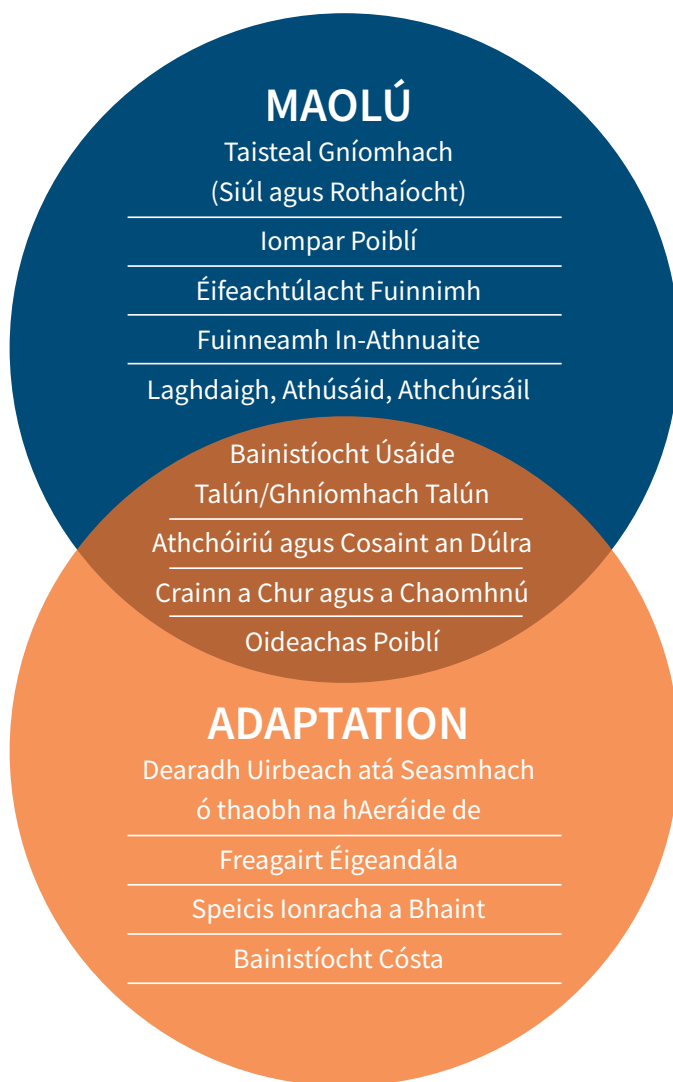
MAOLÚ

Taisteal Gníomhach (Siúl agus Rothaíocht)

Iompar Poiblí

Éifeachtúlacht Fuinnimh

Fuinneamh In-Athnuaite

Laghdaigh, Athúsáid, Athchúrsáil

Bainistíocht Úsáide Talún/Ghníomhach Talún

Athchóiriú agus Cosaint an Dúlra

Crainn a Chur agus a Chaomhnú

Oideachas Poiblí

ADAPTATION

Dearadh Uirbeach atá Seasmhach ó thaobh na hAeráide de

Freagairt Éigeandála

Speicis Ionracha a Bhaint

Bainistíocht Cósta